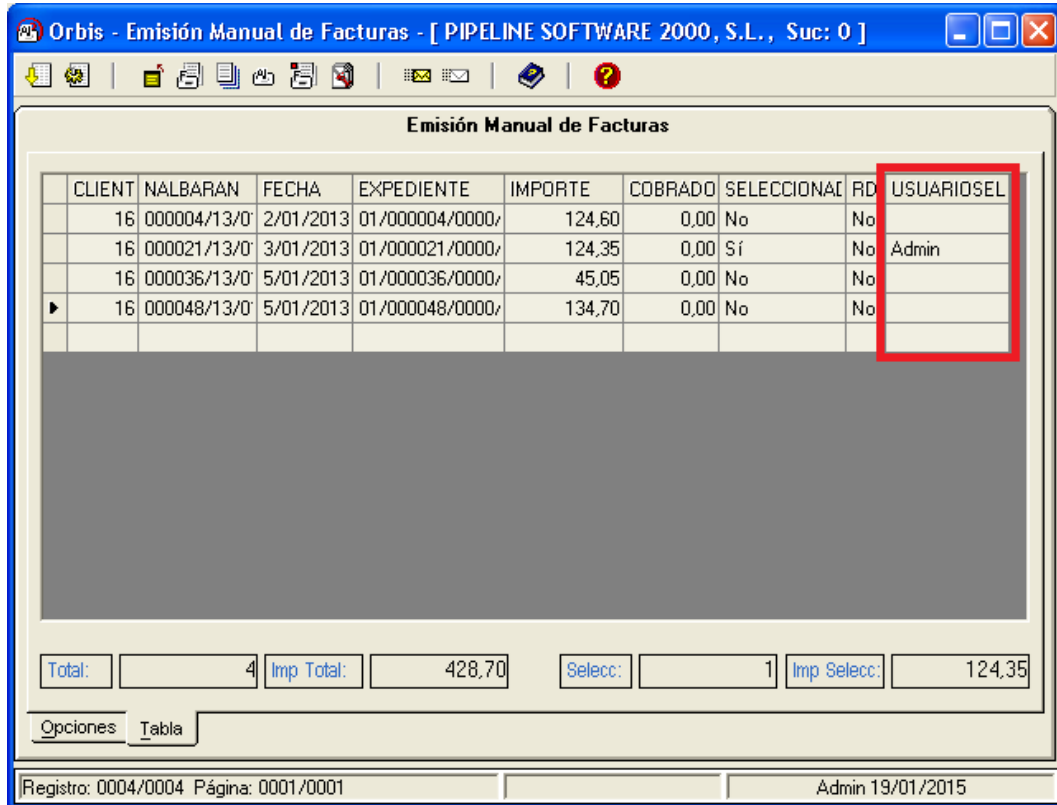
Orbis - Emisión Manual de Facturas - [ PIPELINE SOFTWARE 2000, S.L., Suc: 0 ]

Emisión Manual de Facturas

| | CLIENT | NALBARAN | FECHA | EXPEDIENTE | IMPORTE | COBRADO | SELECCIONAI | RD | USUARIOSEL |
|---|---|---|---|---|---|---|---|---|---|
| | 16 | 000004/13/0 | 2/01/2013 | 01/000004/0000/ | 124,60 | 0,00 | No | No | |
| | 16 | 000021/13/0 | 3/01/2013 | 01/000021/0000/ | 124,35 | 0,00 | Sí | No | Admin |
| | 16 | 000036/13/0 | 5/01/2013 | 01/000036/0000/ | 45,05 | 0,00 | No | No | |
| ▸ | 16 | 000048/13/0 | 5/01/2013 | 01/000048/0000/ | 134,70 | 0,00 | No | No | |
| | | | | | | | | | |

Total: 4 Imp Total: 428,70 Selecc: 1 Imp Selecc: 124,35

Opciones Tabla

Registro: 0004/0004 Página: 0001/0001 Admin 19/01/2015